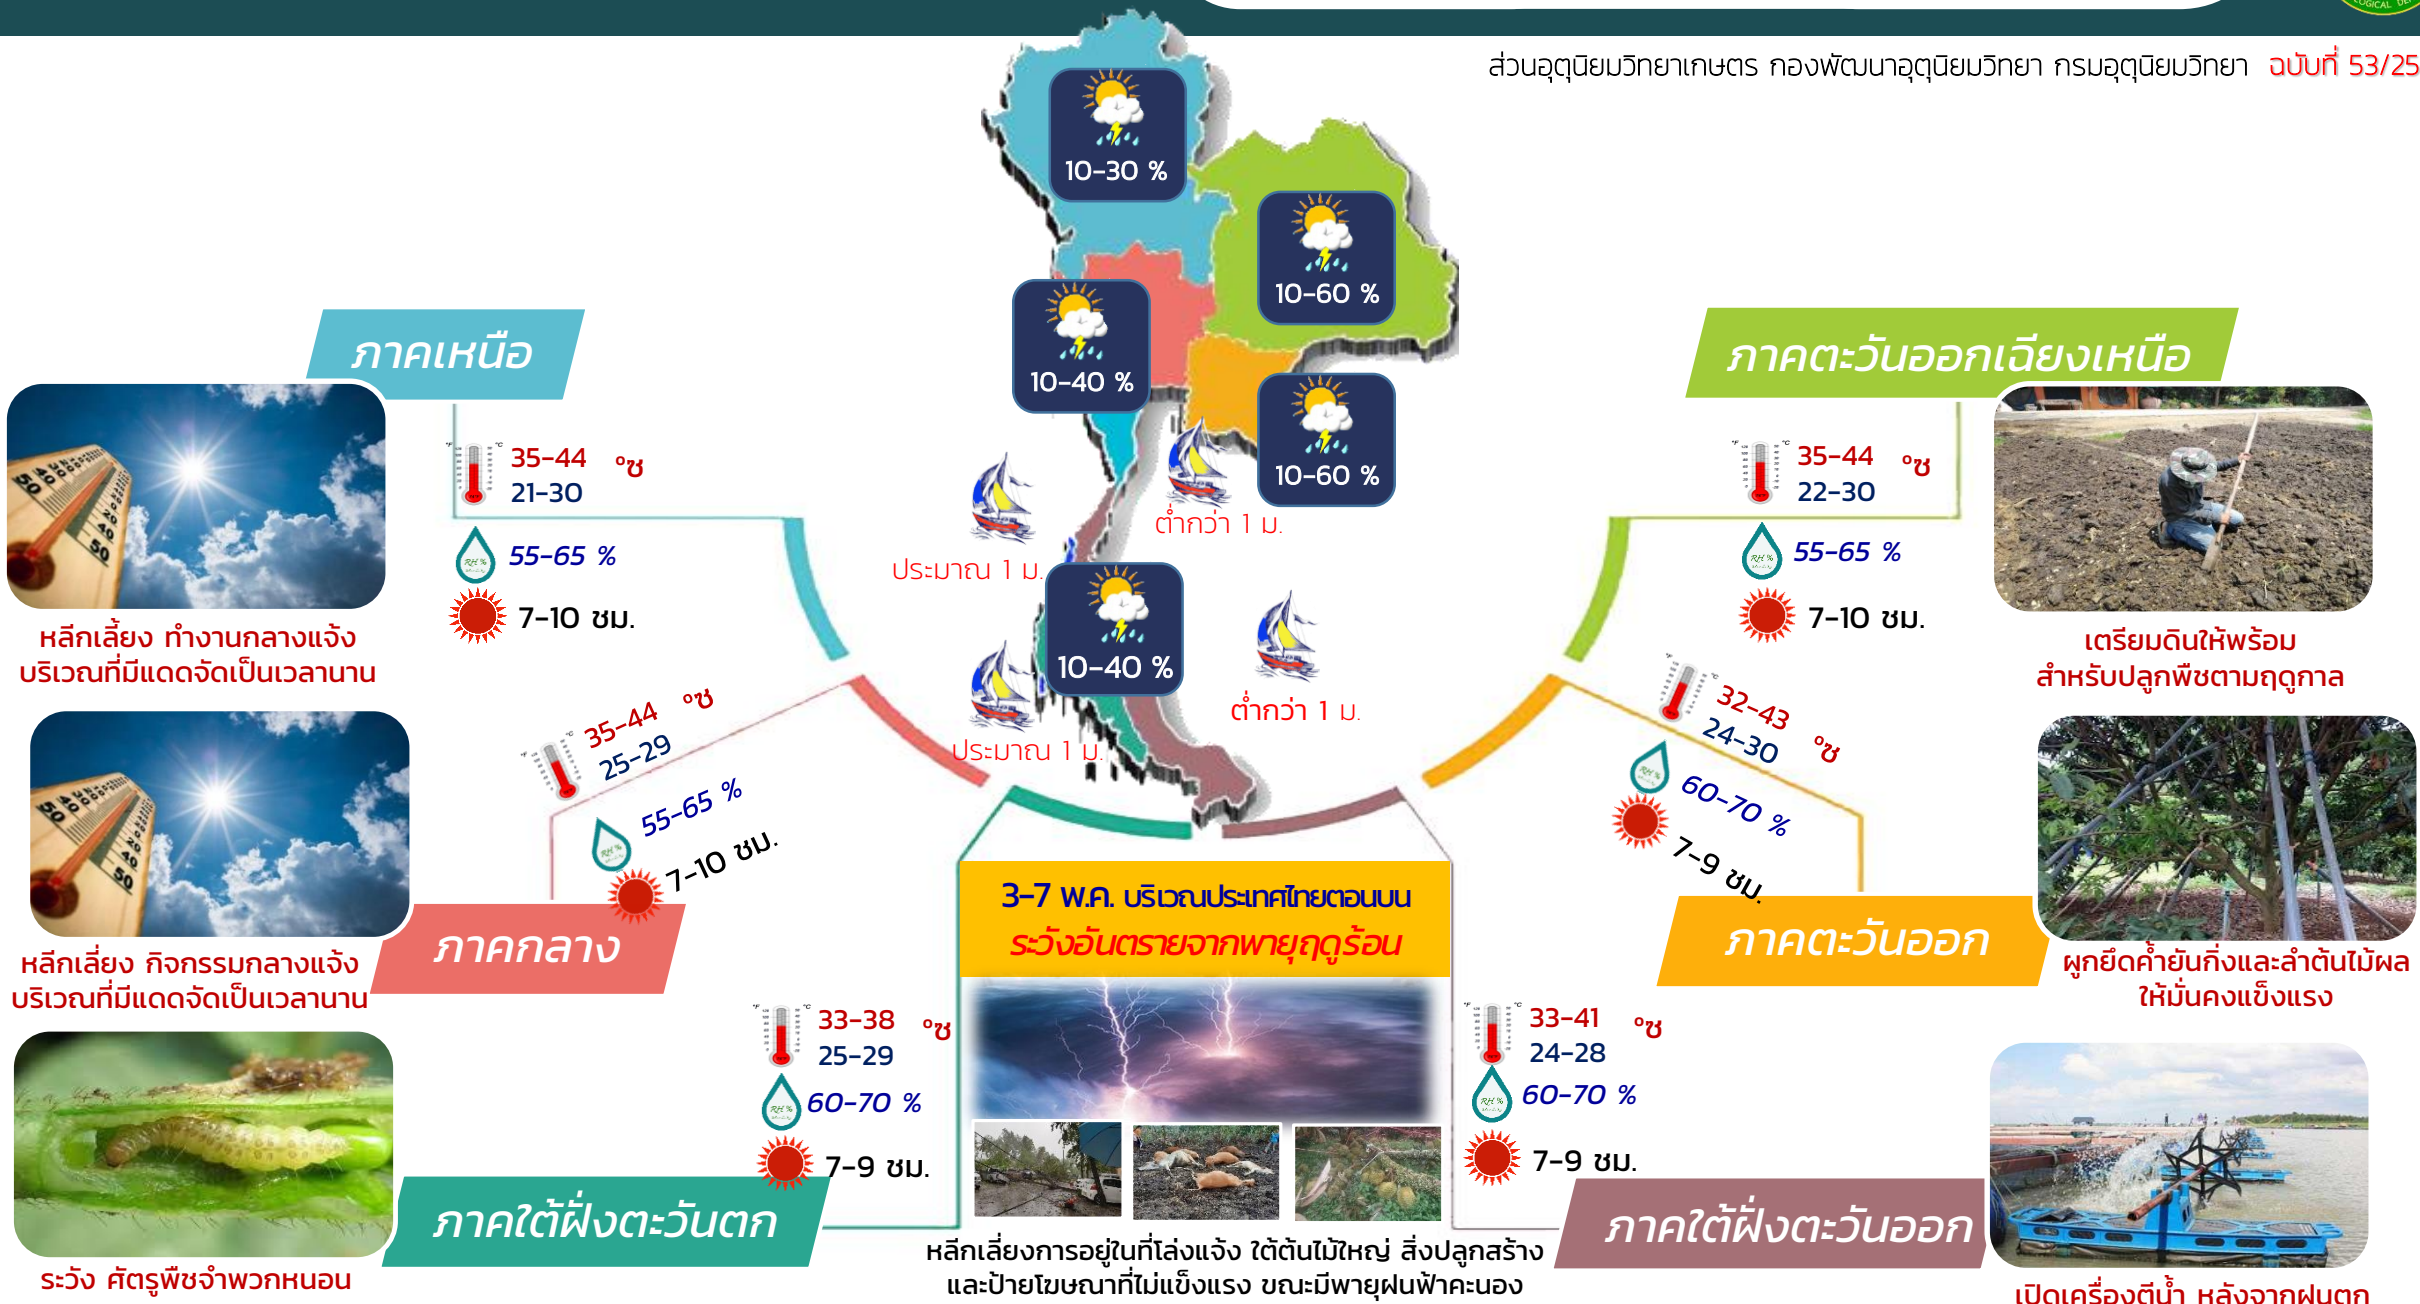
ส่วนอุตุนิยมวิทยาเกษตร กองพัฒนาอุตุนิยมวิทยา กรมอุตุนิยมวิทยา ฉบับที่ 53/25

10-30 %

10-60 %

10-40 %

10-60 %

10-40 %

ต่ำกว่า 1 ม.

ประมาณ 1 ม.

ต่ำกว่า 1 ม.

ประมาณ 1 ม.

ภาคเหนือ

35-44 °ซ
21-30
55-65 %
7-10 ชม.

หลีกเลี่ยง ทำงานกลางแจ้ง บริเวณที่มีแดดจัดเป็นเวลานาน

ภาคตะวันออกเฉียงเหนือ

35-44 °ซ
22-30
55-65 %
7-10 ชม.

เตรียมดินให้พร้อม สำหรับปลูกพืชตามฤดูกาล

ภาคกลาง

35-44 °ซ
25-29
55-65 %
7-10 ชม.

หลีกเลี่ยง กิจกรรมกลางแจ้ง บริเวณที่มีแดดจัดเป็นเวลานาน

ภาคตะวันออก

32-43 °ซ
24-30
60-70 %
7-9 ชม.

ผูกยึดค้ำยันกิ่งและลำต้นไม้ผล ให้มั่นคงแข็งแรง

3-7 พ.ค. บริเวณประเทศไทยตอนบน
ระวังอันตรายจากพายุฤดูร้อน

หลีกเลี่ยงการอยู่ในที่โล่งแจ้ง ใต้ต้นไม้ใหญ่ สิ่งปลูกสร้าง และป้ายโฆษณาที่ไม่แข็งแรง ขณะมีพายุฝนฟ้าคะนอง

ภาคใต้ฝั่งตะวันตก

33-38 °ซ
25-29
60-70 %
7-9 ชม.

ระวัง ศัตรูพืชจำพวกหนอน

ภาคใต้ฝั่งตะวันออก

33-41 °ซ
24-28
60-70 %
7-9 ชม.

เปิดเครื่องตีน้ำ หลังจากฝนตก